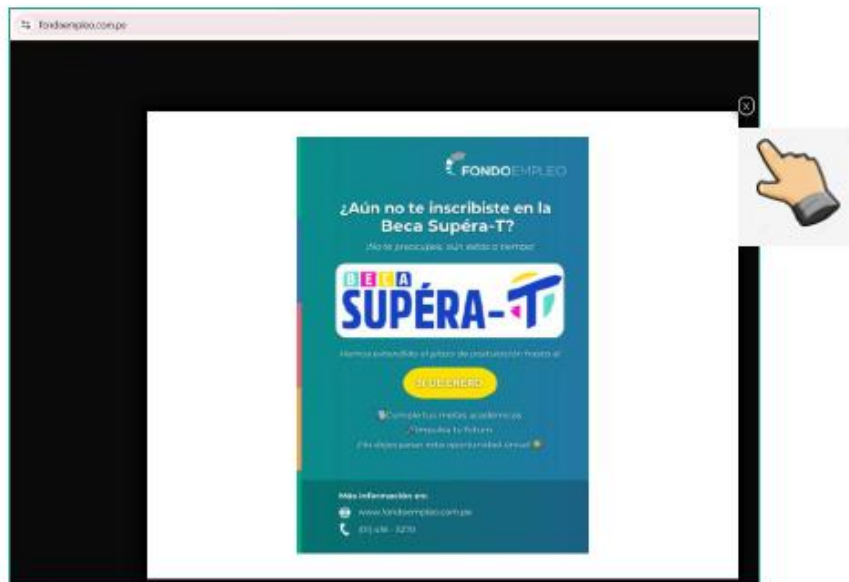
fondoempleo.com.pe

FONDOEMPLEO

¿Aún no te inscribiste en la Beca Supéra-T?

¡No te preocupes, aún estás a tiempo!

BECA SUPÉRA-T

Hemos extendido el plazo de postulación hasta el

31 DE ENERO

Cumple tus metas académicas

Impulsa tu futuro

¡No dejes pasar esta oportunidad única!

Más información en:

www.fondoempleo.com.pe

(01) 418 - 3270